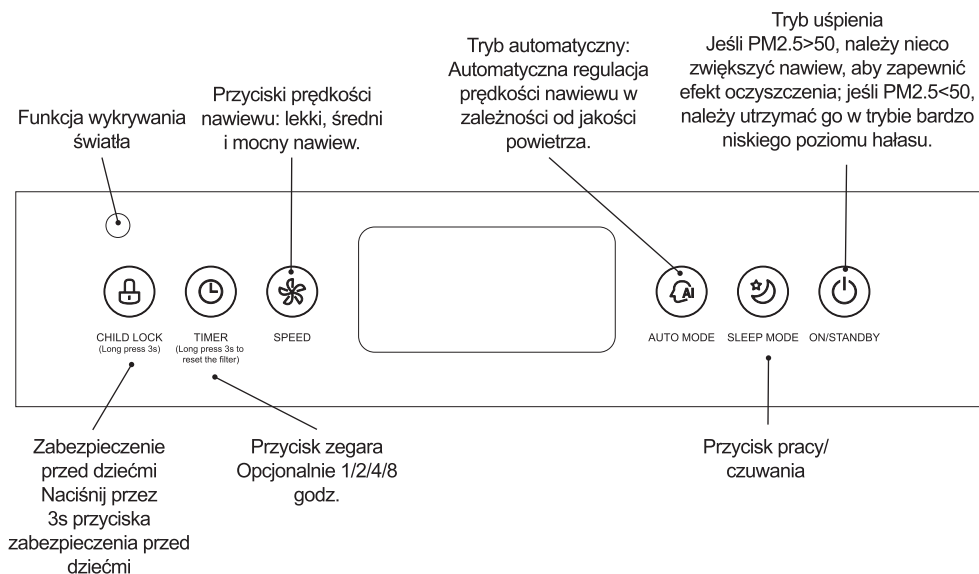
Funkcja wykrywania światła

Przyciski prędkości nawiewu: lekki, średni i mocny nawiew.

Tryb automatyczny: Automatyczna regulacja prędkości nawiewu w zależności od jakości powietrza.

Tryb uśpienia Jeśli PM2.5>50, należy nieco zwiększyć nawiew, aby zapewnić efekt oczyszczenia; jeśli PM2.5<50, należy utrzymać go w trybie bardzo niskiego poziomu hałasu.

CHILD LOCK (Long press 3s)

TIMER (Long press 3s to reset the filter)

SPEED

AI

AUTO MODE

SLEEP MODE

ON/STANDBY

Zabezpieczenie przed dziećmi Naciśnij przez 3s przyciska zabezpieczenia przed dziećmi

Przycisk zegara Opcjonalnie 1/2/4/8 godz.

Przycisk pracy/ czuwania